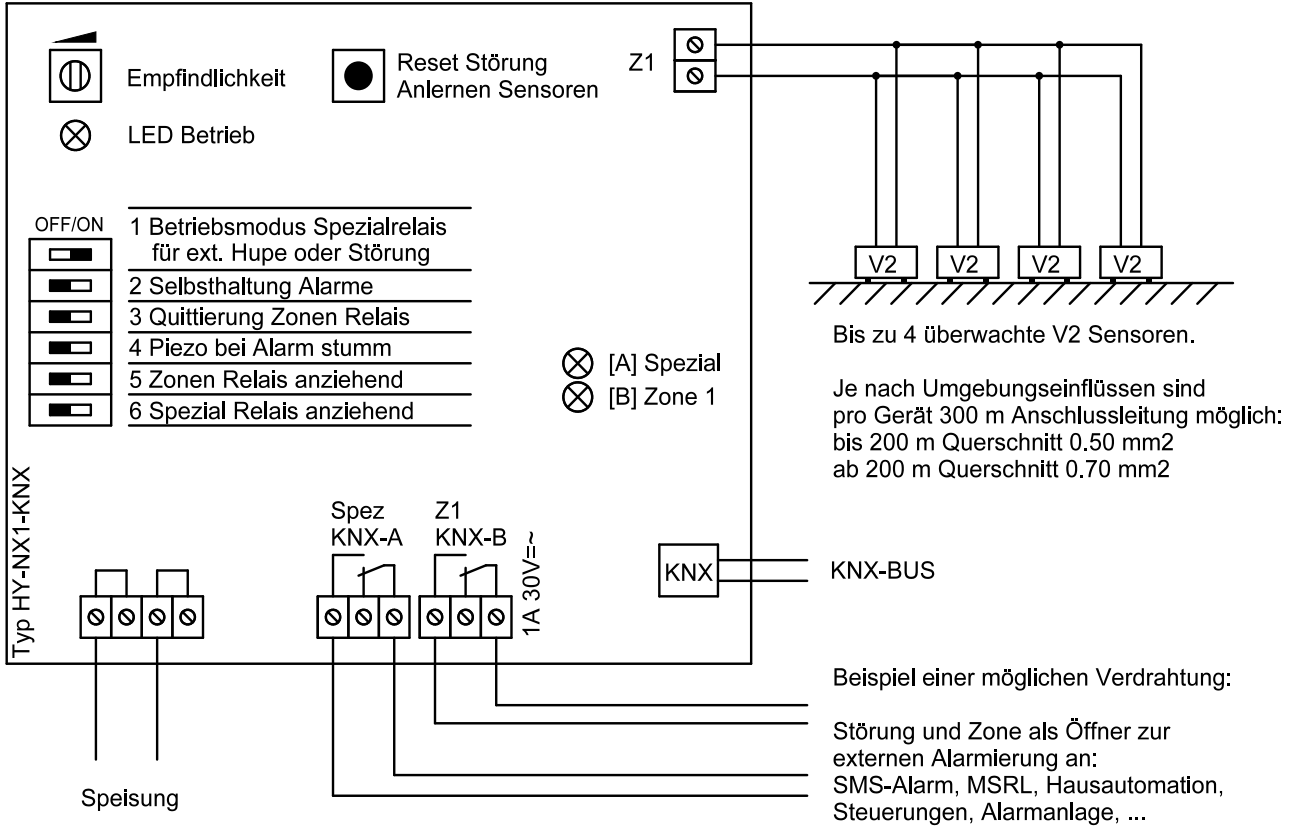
Empfindlichkeit

Reset Störung
Anlernen Sensoren

Z1

LED Betrieb

OFF/ON

1 Betriebsmodus Spezialrelais für ext. Hupe oder Störung
2 Selbsthaltung Alarme
3 Quittierung Zonen Relais
4 Piezo bei Alarm stumm
5 Zonen Relais anziehend
6 Spezial Relais anziehend

[A] Spezial
[B] Zone 1

V2 V2 V2 V2

Bis zu 4 überwachte V2 Sensoren.

Je nach Umgebungseinflüssen sind pro Gerät 300 m Anschlussleitung möglich:
bis 200 m Querschnitt 0.50 mm2
ab 200 m Querschnitt 0.70 mm2

Typ HY-NX1-KNX

Spez
KNX-A

Z1
KNX-B

1A 30V=~

KNX

KNX-BUS

Beispiel einer möglichen Verdrahtung:

Störung und Zone als Öffner zur externen Alarmierung an:
SMS-Alarm, MSRL, Hausautomation,
Steuerungen, Alarmanlage, ...

Speisung